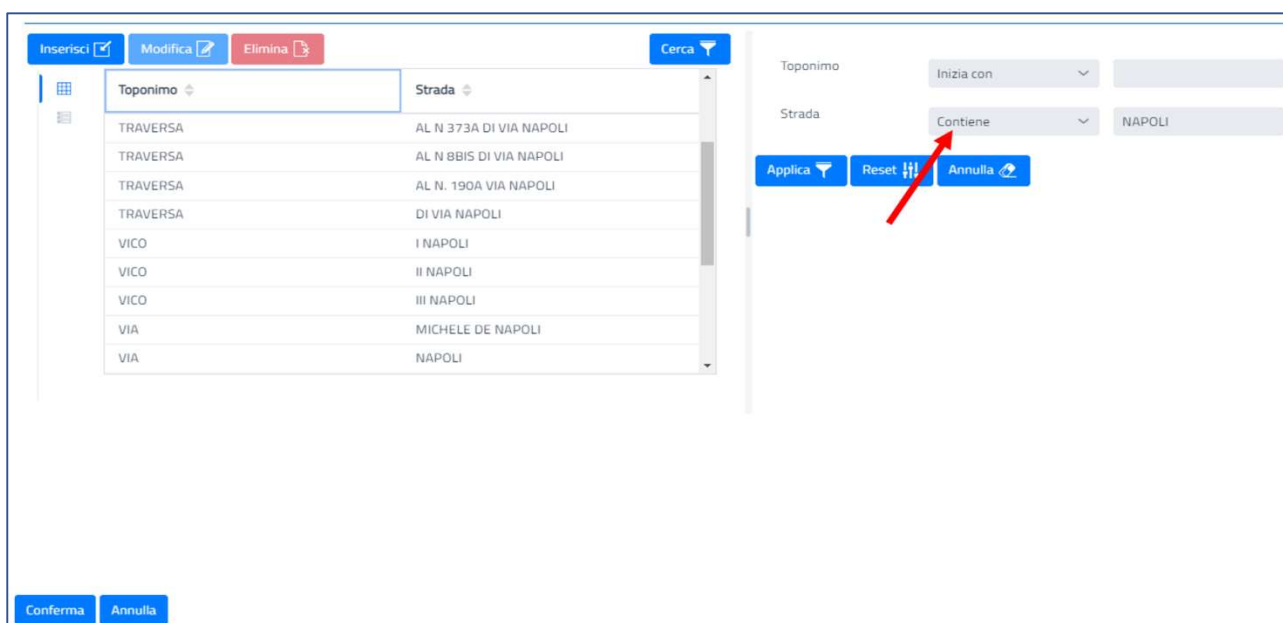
Inserisci Modifica Elimina Cerca

| Toponimo | Strada |
|---|---|
| TRAVERSA | AL N 373A DI VIA NAPOLI |
| TRAVERSA | AL N 8BIS DI VIA NAPOLI |
| TRAVERSA | AL N. 190A VIA NAPOLI |
| TRAVERSA | DI VIA NAPOLI |
| VICO | I NAPOLI |
| VICO | II NAPOLI |
| VICO | III NAPOLI |
| VIA | MICHELE DE NAPOLI |
| VIA | NAPOLI |

Toponimo Inizia con

Strada Contiene NAPOLI

Applica Reset Annulla

Conferma Annulla